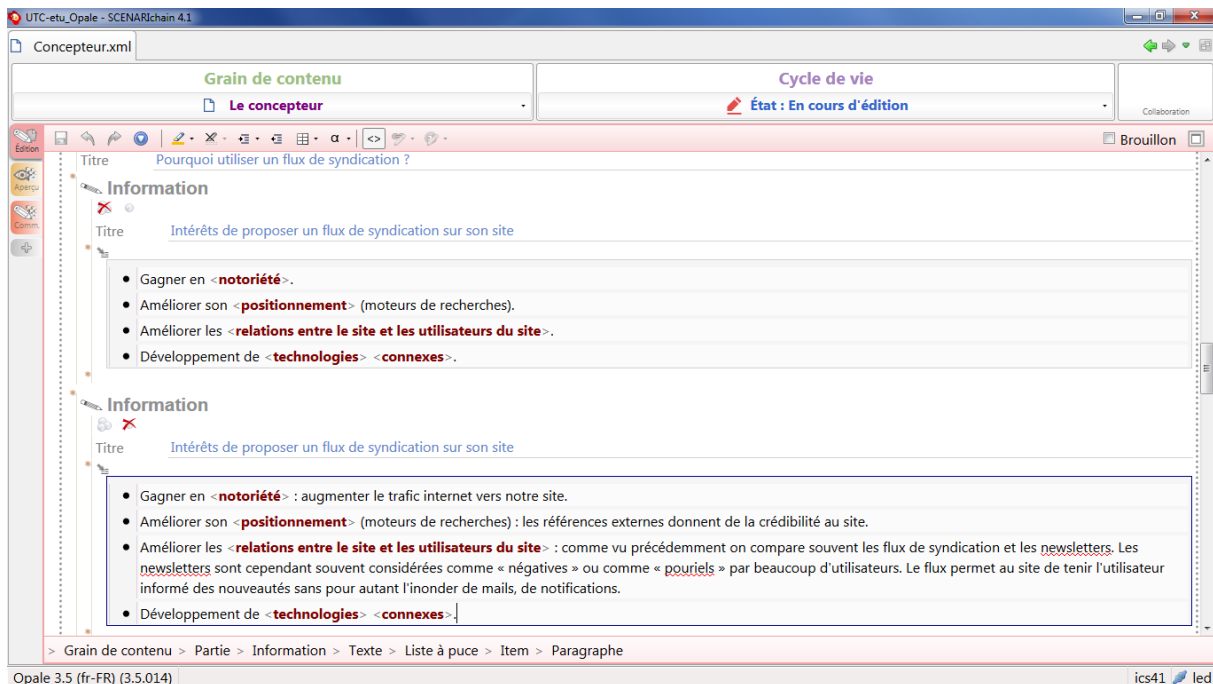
UTC-etu_Opale - SCENARIchain 4.1

Concepteur.xml

Grain de contenu

Le concepteur

Cycle de vie

État : En cours d'édition

Collaboration

Édition

Aperçu

Comm.

α

Brouillon

Titre Pourquoi utiliser un flux de syndication ?

Information

Titre Intérêts de proposer un flux de syndication sur son site

- Gagner en <notoriété>.
- Améliorer son <positionnement> (moteurs de recherches).
- Améliorer les <relations entre le site et les utilisateurs du site>.
- Développement de <technologies> <connexes>.

Information

Titre Intérêts de proposer un flux de syndication sur son site

- Gagner en <notoriété> : augmenter le trafic internet vers notre site.
- Améliorer son <positionnement> (moteurs de recherches) : les références externes donnent de la crédibilité au site.
- Améliorer les <relations entre le site et les utilisateurs du site> : comme vu précédemment on compare souvent les flux de syndication et les newsletters. Les newsletters sont cependant souvent considérées comme « négatives » ou comme « pouriels » par beaucoup d'utilisateurs. Le flux permet au site de tenir l'utilisateur informé des nouveautés sans pour autant l'inonder de mails, de notifications.
- Développement de <technologies> <connexes>.

> Grain de contenu > Partie > Information > Texte > Liste à puce > Item > Paragraphe

Opale 3.5 (fr-FR) (3.5.014)

ics41 led